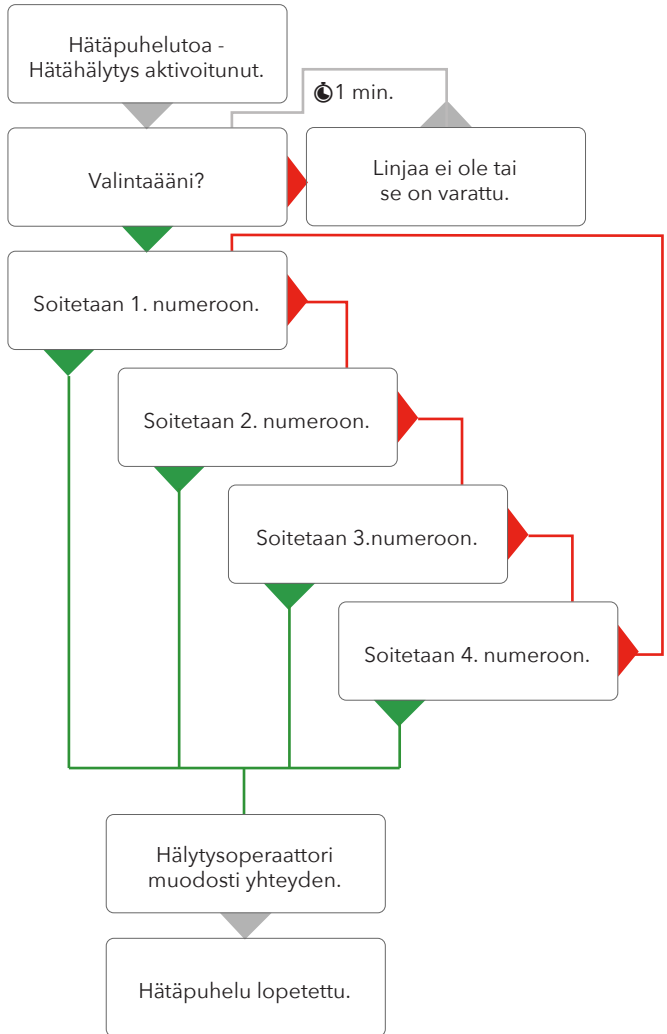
Hätäpuhelutoa - Hätähälytys aktivoitunut.

1 min.

Valintaääni?

Linjaa ei ole tai se on varattu.

Soitetaan 1. numeroon.

Soitetaan 2. numeroon.

Soitetaan 3.numeroon.

Soitetaan 4. numeroon.

Hälytysoperaattori muodosti yhteyden.

Hätäpuhelu lopetettu.